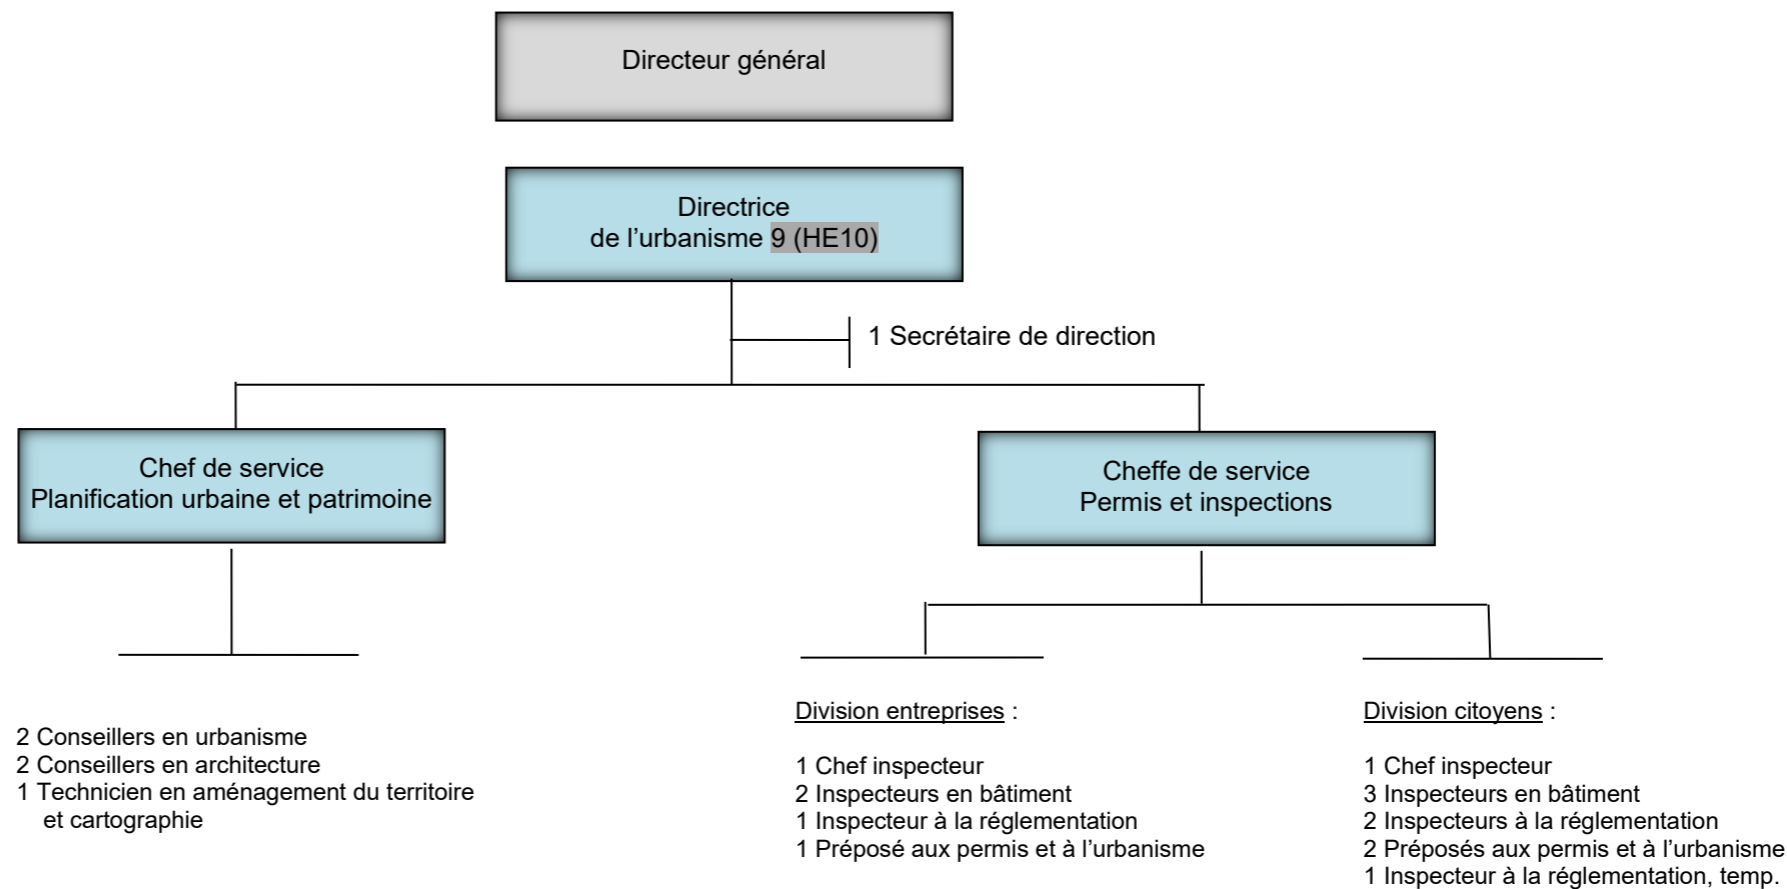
Directeur général

Directrice
de l’urbanisme 9 (HE10)

1 Secrétaire de direction

Chef de service
Planification urbaine et patrimoine

Cheffe de service
Permis et inspections

2 Conseillers en urbanisme
2 Conseillers en architecture
1 Technicien en aménagement du territoire et cartographie

Division entreprises :

1 Chef inspecteur
2 Inspecteurs en bâtiment
1 Inspecteur à la réglementation
1 Préposé aux permis et à l’urbanisme

Division citoyens :

1 Chef inspecteur
3 Inspecteurs en bâtiment
2 Inspecteurs à la réglementation
2 Préposés aux permis et à l’urbanisme
1 Inspecteur à la réglementation, temp.